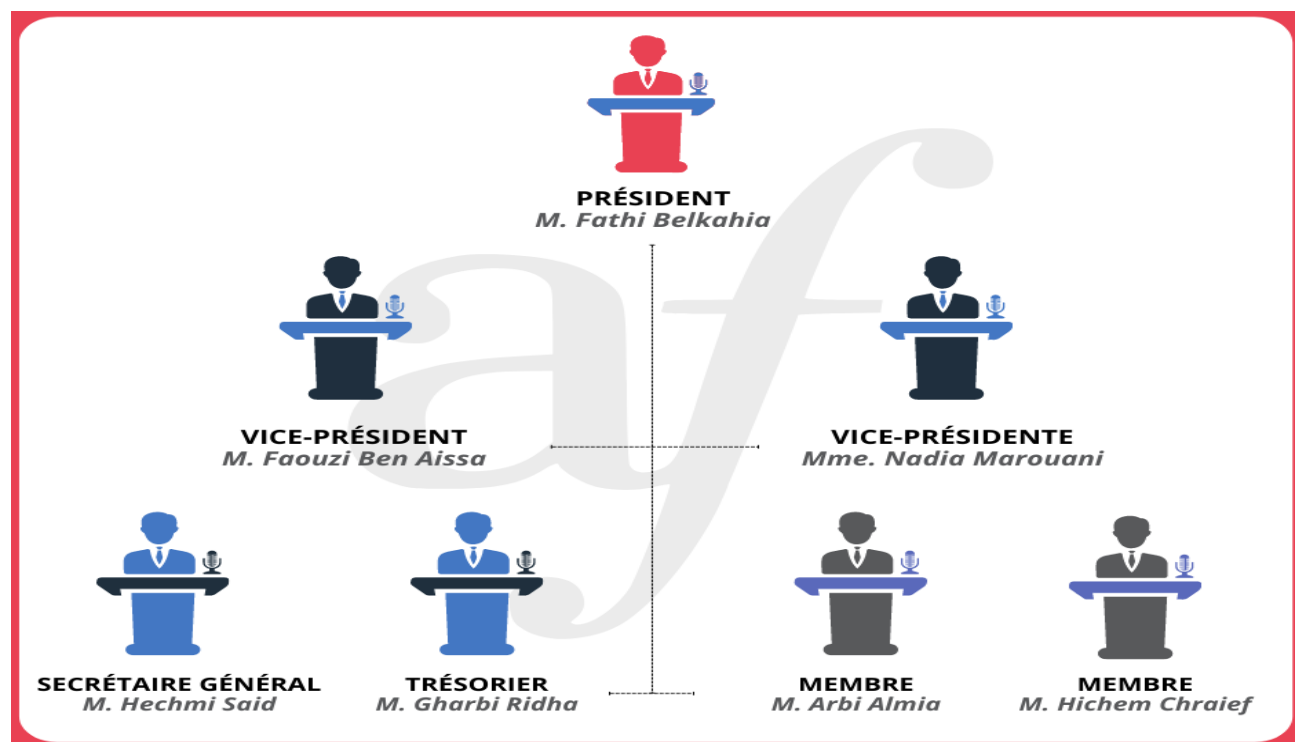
PRÉSIDENT
M. Fathi Belkahia

VICE-PRÉSIDENT
M. Faouzi Ben Aissa

VICE-PRÉSIDENTE
Mme. Nadia Marouani

SECRÉTAIRE GÉNÉRAL
M. Hechmi Said

TRÉSORIER
M. Gharbi Ridha

MEMBRE
M. Arbi Almia

MEMBRE
M. Hichem Chraief